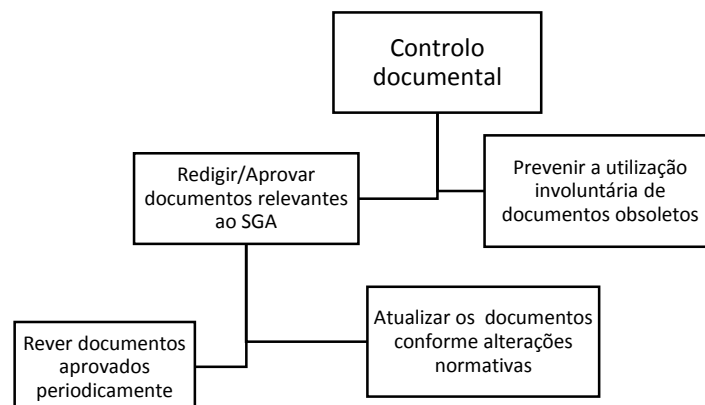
Controlo documental

Redigir/Aprovar documentos relevantes ao SGA

Prevenir a utilização involuntária de documentos obsoletos

Atualizar os documentos conforme alterações normativas

Rever documentos aprovados periodicamente